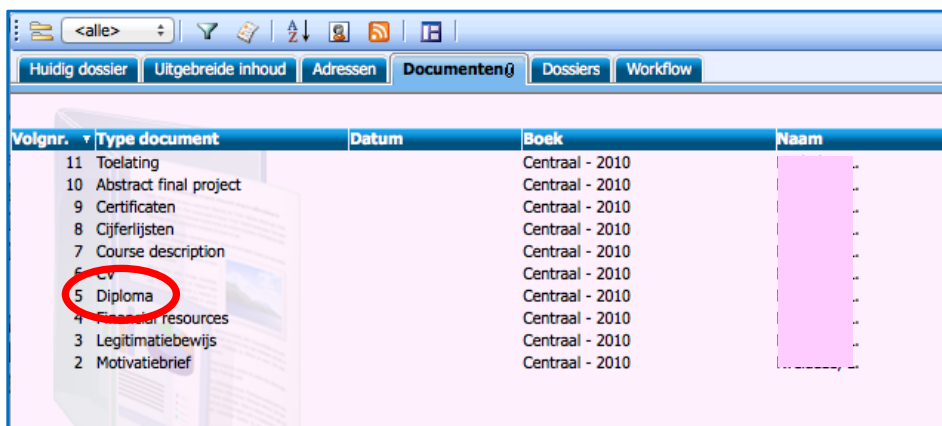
<alle>

Huidig dossier | Uitgebreide inhoud | Adressen | Documenten | Dossiers | Workflow

| Volgnr. | Type document | Datum | Boek | Naam |
|---|---|---|---|---|
| 11 | Toelating | | Centraal - 2010 | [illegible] |
| 10 | Abstract final project | | Centraal - 2010 | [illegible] |
| 9 | Certificaten | | Centraal - 2010 | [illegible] |
| 8 | Cijferlijsten | | Centraal - 2010 | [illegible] |
| 7 | Course description | | Centraal - 2010 | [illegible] |
| 6 | CV | | Centraal - 2010 | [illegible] |
| 5 | Diploma | | Centraal - 2010 | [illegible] |
| 4 | Financial resources | | Centraal - 2010 | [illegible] |
| 3 | Legitimatiebewijs | | Centraal - 2010 | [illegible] |
| 2 | Motivatiebrief | | Centraal - 2010 | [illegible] |